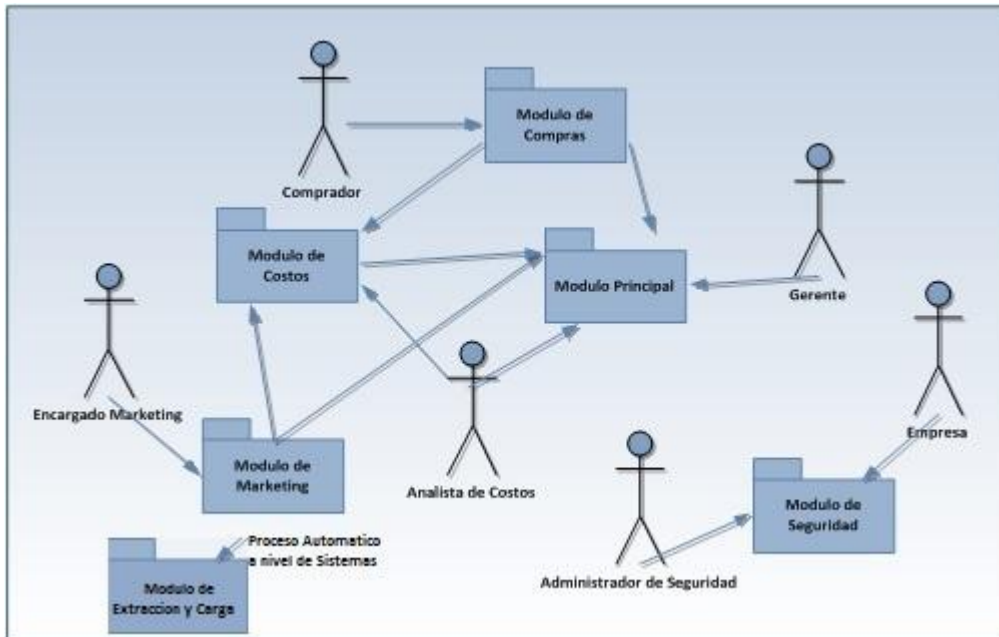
Modulo de Compras

Comprador

Gerente

Modulo de Costos

Modulo Principal

Encargado Marketing

Analista de Costos

Empresa

Modulo de Marketing

Modulo de Seguridad

Proceso Automatico a nivel de Sistemas

Modulo de Extraccion y Carga

Administrador de Seguridad